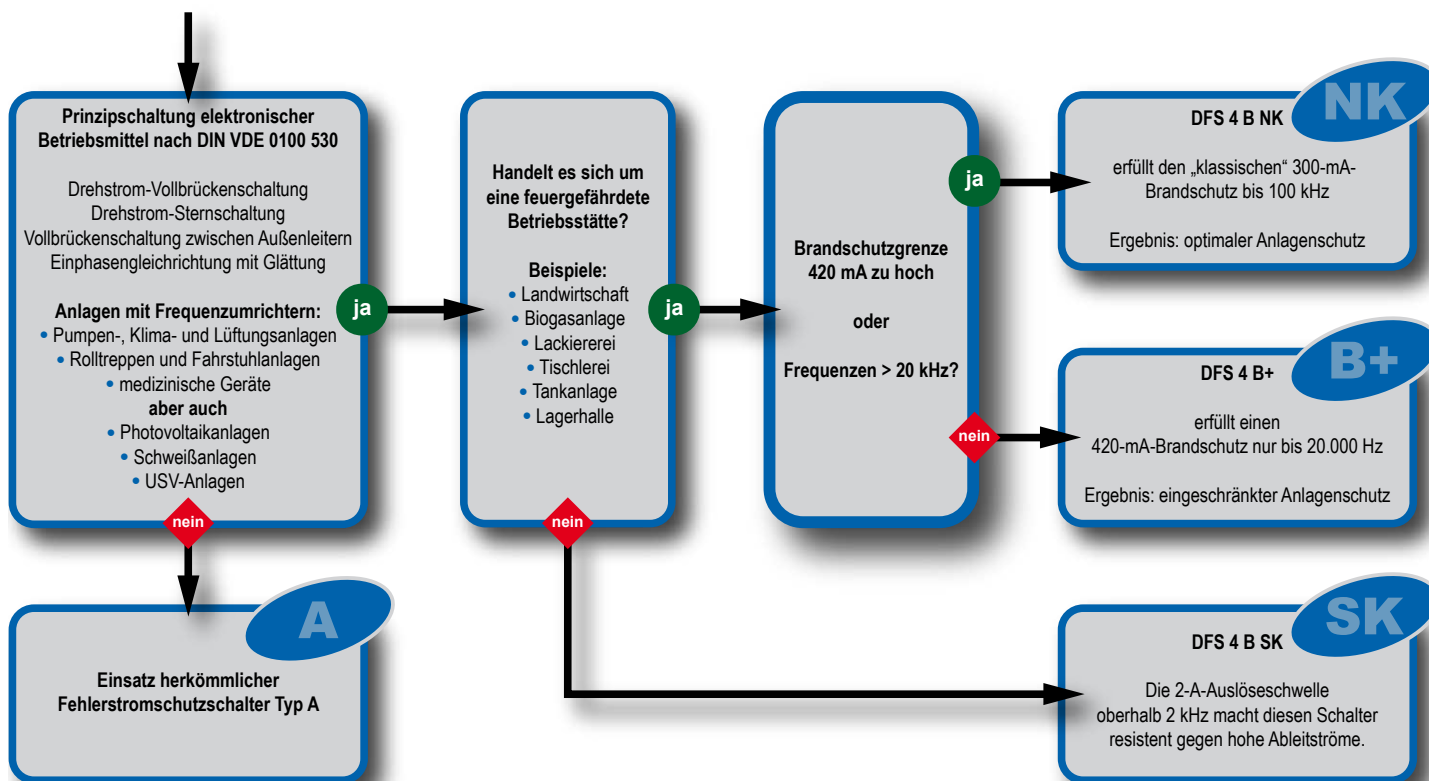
Prinzipschaltung elektronischer Betriebsmittel nach DIN VDE 0100 530

Drehstrom-Vollbrückenschaltung
Drehstrom-Sternschaltung
Vollbrückenschaltung zwischen Außenleitern
Einphasengleichrichtung mit Glättung

Anlagen mit Frequenzumrichtern:
• Pumpen-, Klima- und Lüftungsanlagen
• Rolltreppen und Fahrstuhlanlagen
• medizinische Geräte
aber auch
• Photovoltaikanlagen
• Schweißanlagen
• USV-Anlagen

ja

nein

A

Einsatz herkömmlicher Fehlerstromschutzschalter Typ A

Handelt es sich um eine feuergefährdete Betriebsstätte?

Beispiele:
• Landwirtschaft
• Biogasanlage
• Lackiererei
• Tischlerei
• Tankanlage
• Lagerhalle

ja

nein

Brandschutzgrenze 420 mA zu hoch

oder

Frequenzen > 20 kHz?

ja

nein

NK

DFS 4 B NK

erfüllt den „klassischen" 300-mA-Brandschutz bis 100 kHz

Ergebnis: optimaler Anlagenschutz

B+

DFS 4 B+

erfüllt einen 420-mA-Brandschutz nur bis 20.000 Hz

Ergebnis: eingeschränkter Anlagenschutz

SK

DFS 4 B SK

Die 2-A-Auslöseschwelle oberhalb 2 kHz macht diesen Schalter resistent gegen hohe Ableitströme.